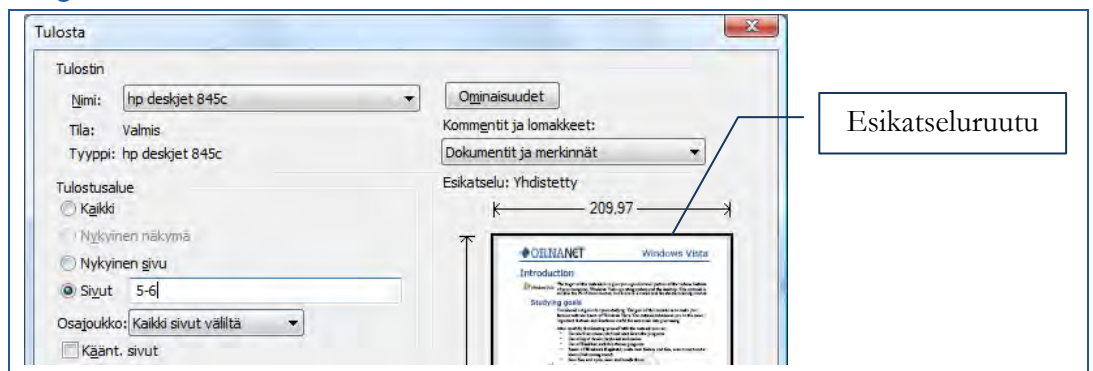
Tulosta

Tulostin

Nimi: hp deskjet 845c

Ominaisuudet

Tila: Valmis

Tyyppi: hp deskjet 845c

Kommentit ja lomakkeet:

Dokumentit ja merkinnät

Esikatseluruutu

Tulostusalue

Kaikki

Nykyinen näkymä

Nykyinen sivu

Sivut 5-6

Osajoukko: Kaikki sivut väliltä

Käänt. sivut

Esikatselu: Yhdistetty

209.97

ORNANET Windows Vista

Introduction

Studying goals

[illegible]